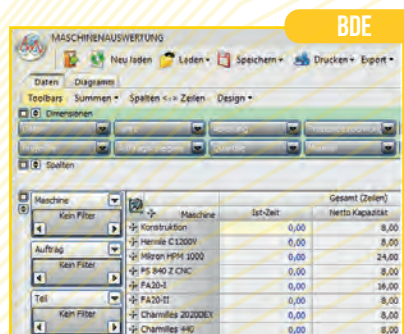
BDE

MASCHINENAUSWERTUNG

Neu laden Laden Speichern Drucken Export

Daten Diagramm

Toolbars Summen Spalten <-> Zeilen Design

Dimensionen

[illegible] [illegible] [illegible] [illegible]

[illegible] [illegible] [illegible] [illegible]

Spalten

Maschine
Kein Filter

Auftrag
Kein Filter

Teil
Kein Filter

| | Gesamt (Zeilen) | |
|---|---|---|
| Maschine | Ist-Zeit | Netto Kapazität |
| Konstruktion | 0,00 | 8,00 |
| Hermle C1200V | 0,00 | 8,00 |
| Mikron HPM 1000 | 0,00 | 24,00 |
| PS 840 Z CNC | 0,00 | 8,00 |
| FA20-I | 0,00 | 16,00 |
| FA20-II | 0,00 | 8,00 |
| Charmilles 20200EX | 0,00 | 8,00 |
| Charmilles 440 | 0,00 | 8,00 |